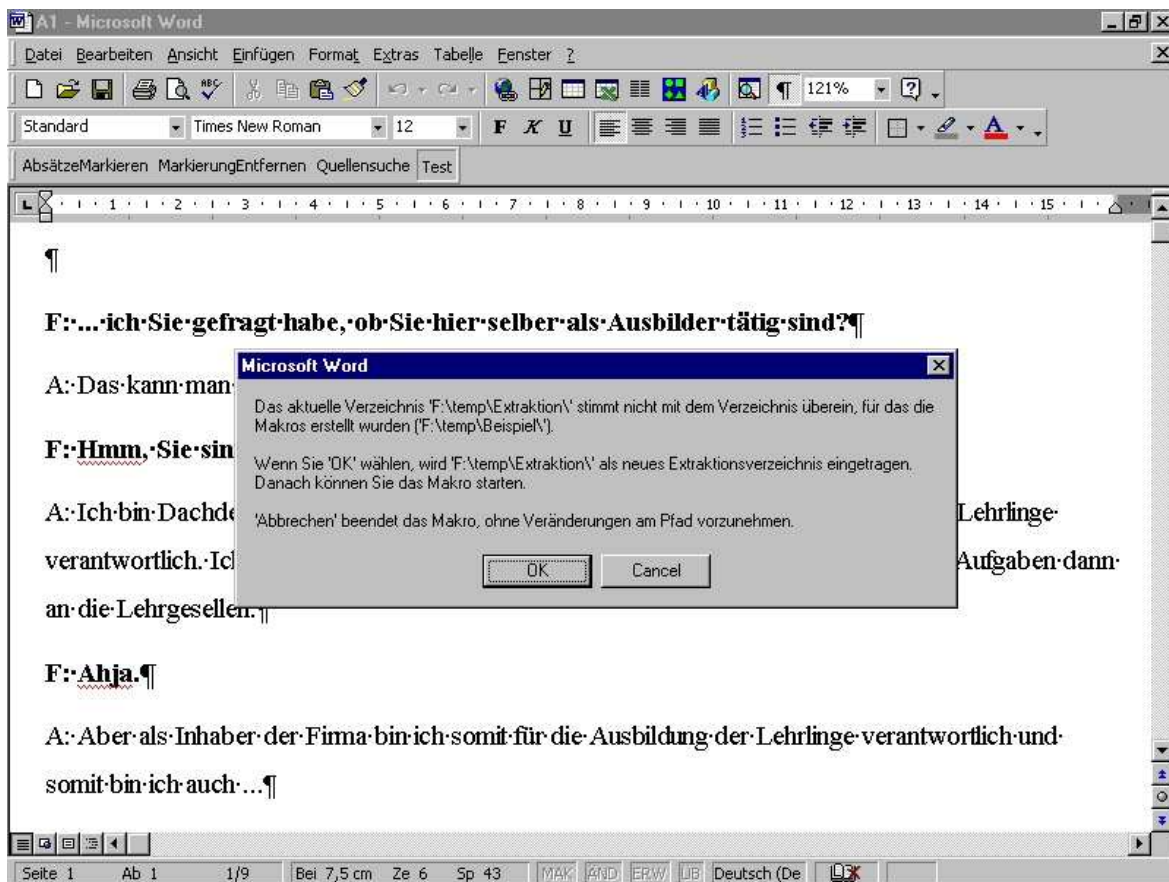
A1 - Microsoft Word

Datei Bearbeiten Ansicht Einfügen Format Extras Tabelle Fenster ?

121%

Standard Times New Roman 12 F K U

AbsätzeMarkieren MarkierungEntfernen Quellensuche Test

1 2 3 4 5 6 7 8 9 10 11 12 13 14 15

¶

F:·...·ich·Sie·gefragt·habe,·ob·Sie·hier·selber·als·Ausbilder·tätig·sind?¶

A:·Das·kann·man·

F:·Hmm,·Sie·sin

A:·Ich·bin·Dachde Lehrlinge·

verantwortlich.·Ic Aufgaben·dann·

an·die·Lehrgesellen.¶

Microsoft Word

Das aktuelle Verzeichnis 'F:\temp\Extraktion\' stimmt nicht mit dem Verzeichnis überein, für das die Makros erstellt wurden ('F:\temp\Beispiel\').

Wenn Sie 'OK' wählen, wird 'F:\temp\Extraktion\' als neues Extraktionsverzeichnis eingetragen. Danach können Sie das Makro starten.

'Abbrechen' beendet das Makro, ohne Veränderungen am Pfad vorzunehmen.

OK Cancel

F:·Ahja.¶

A:·Aber·als·Inhaber·der·Firma·bin·ich·somit·für·die·Ausbildung·der·Lehrlinge·verantwortlich·und·somit·bin·ich·auch·...¶

Seite 1 Ab 1 1/9 Bei 7,5 cm Ze 6 Sp 43 MAK ÄND ERW ÜB Deutsch (De